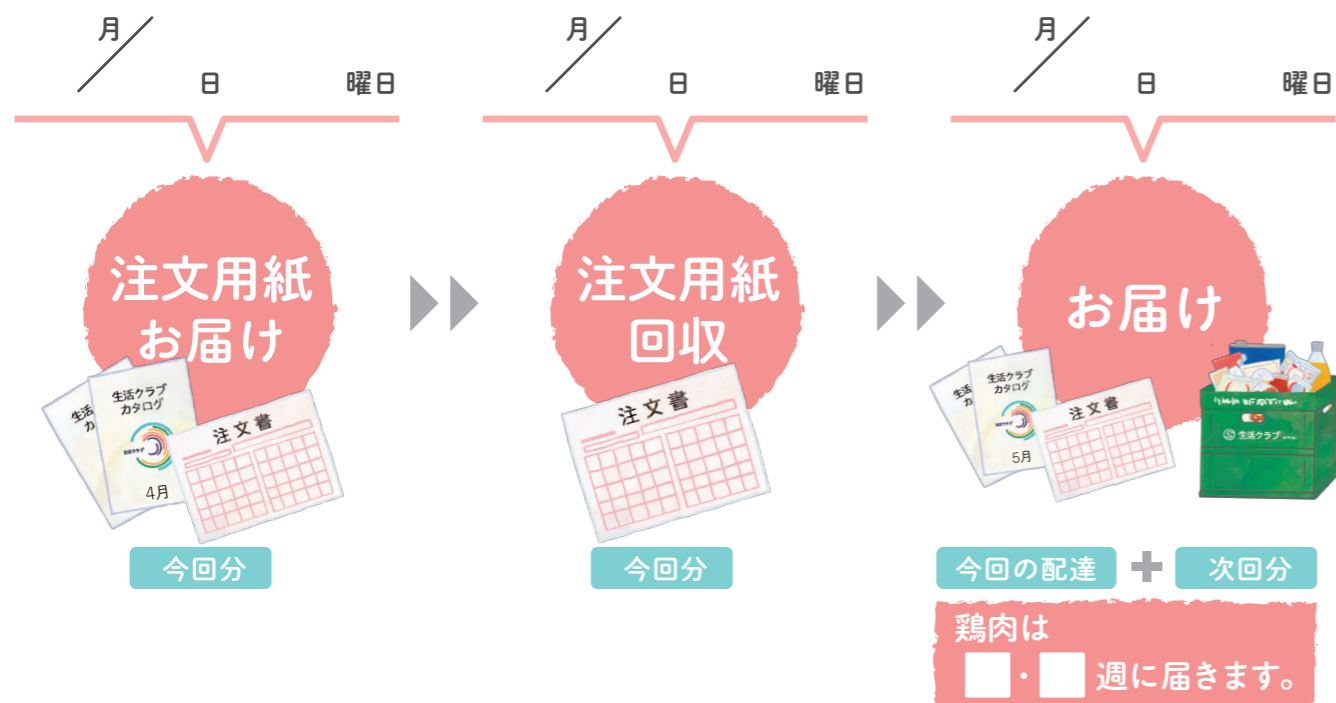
月／日 曜日

注文用紙お届け

生活クラブカタログ
生活クラブ
4月
注文書

今回分

月／日 曜日

注文用紙回収

注文書

今回分

月／日 曜日

お届け

生活クラブカタログ
5月
注文書
生活クラブ

今回の配達 ＋ 次回分

鶏肉は
・ 週に届きます。